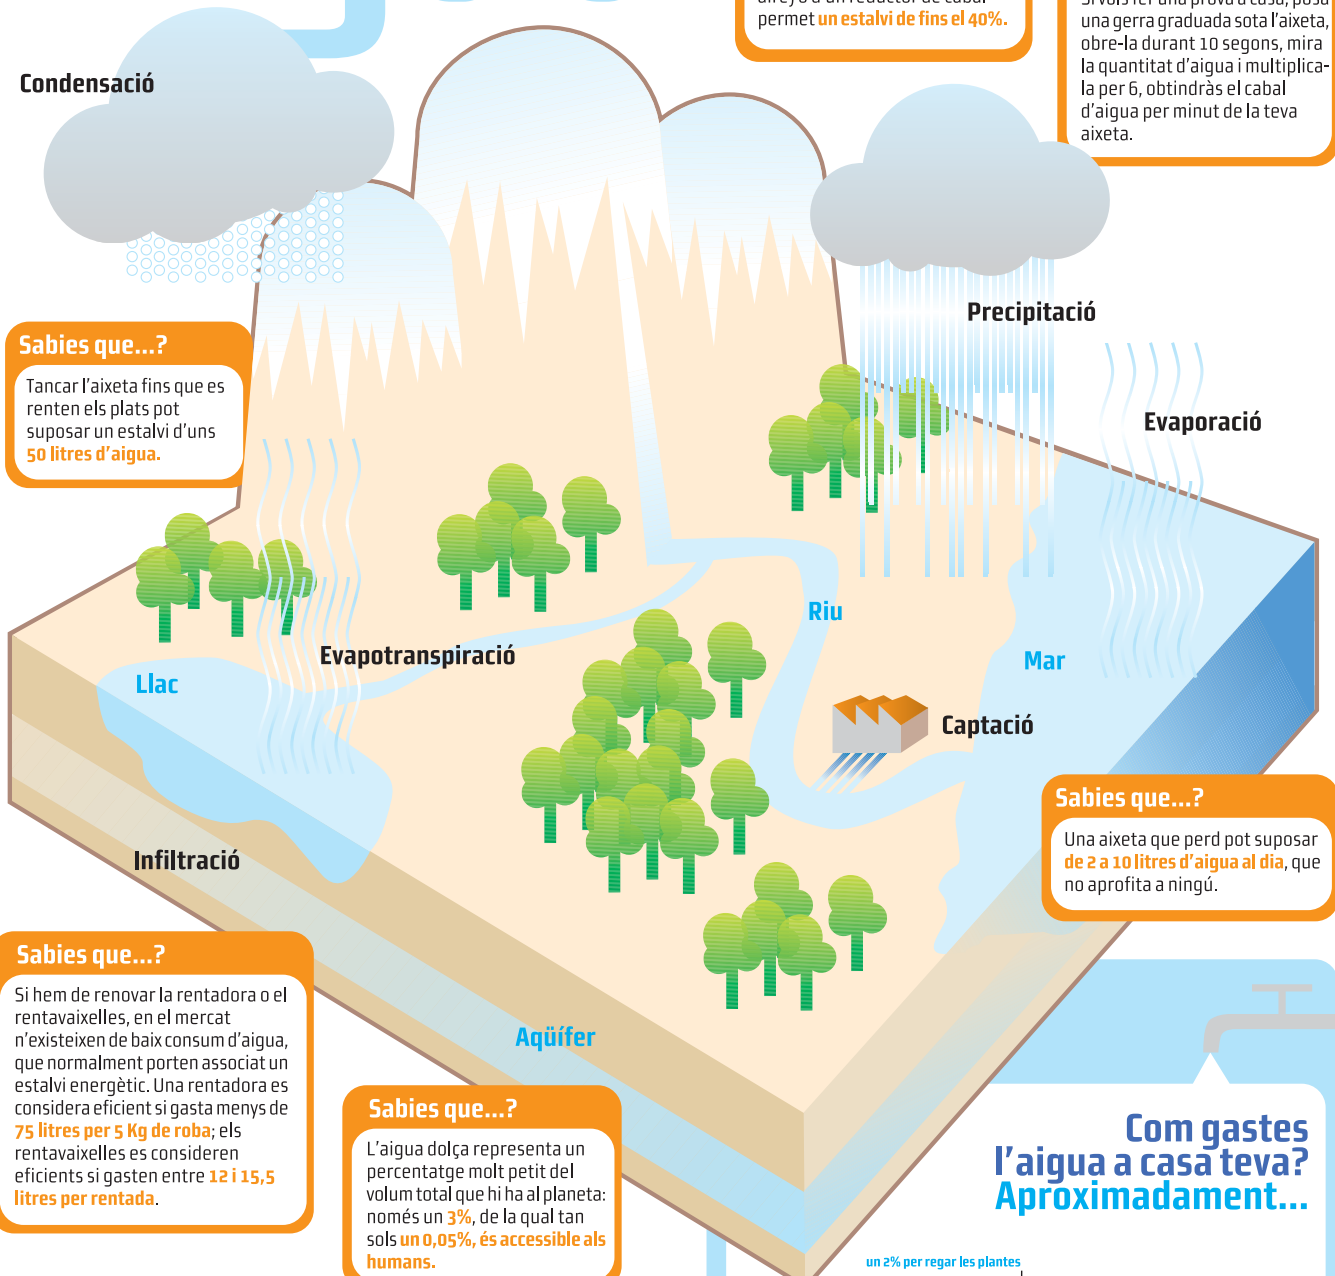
permet un estalvi de fins el 40%.

una gerra graduada sota l'aixeta, obre-la durant 10 segons, mira la quantitat d'aigua i multiplica-la per 6, obtindràs el cabal d'aigua per minut de la teva aixeta.

Condensació

Precipitació

Evaporació

Sabies que...?

Tancar l'aixeta fins que es renten els plats pot suposar un estalvi d'uns 50 litres d'aigua.

Riu

Mar

Evapotranspiració

Llac

Captació

Sabies que...?

Una aixeta que perd pot suposar de 2 a 10 litres d'aigua al dia, que no aprofita a ningú.

Infiltració

Sabies que...?

Si hem de renovar la rentadora o el rentavaixelles, en el mercat n'existeixen de baix consum d'aigua, que normalment porten associat un estalvi energètic. Una rentadora es considera eficient si gasta menys de 75 litres per 5 Kg de roba; els rentavaixelles es consideren eficients si gasten entre 12 i 15,5 litres per rentada.

Aqüífer

Sabies que...?

L'aigua dolça representa un percentatge molt petit del volum total que hi ha al planeta: només un 3%, de la qual tan sols un 0,05%, és accessible als humans.

Com gastes l'aigua a casa teva? Aproximadament...

un 2% per regar les plantes